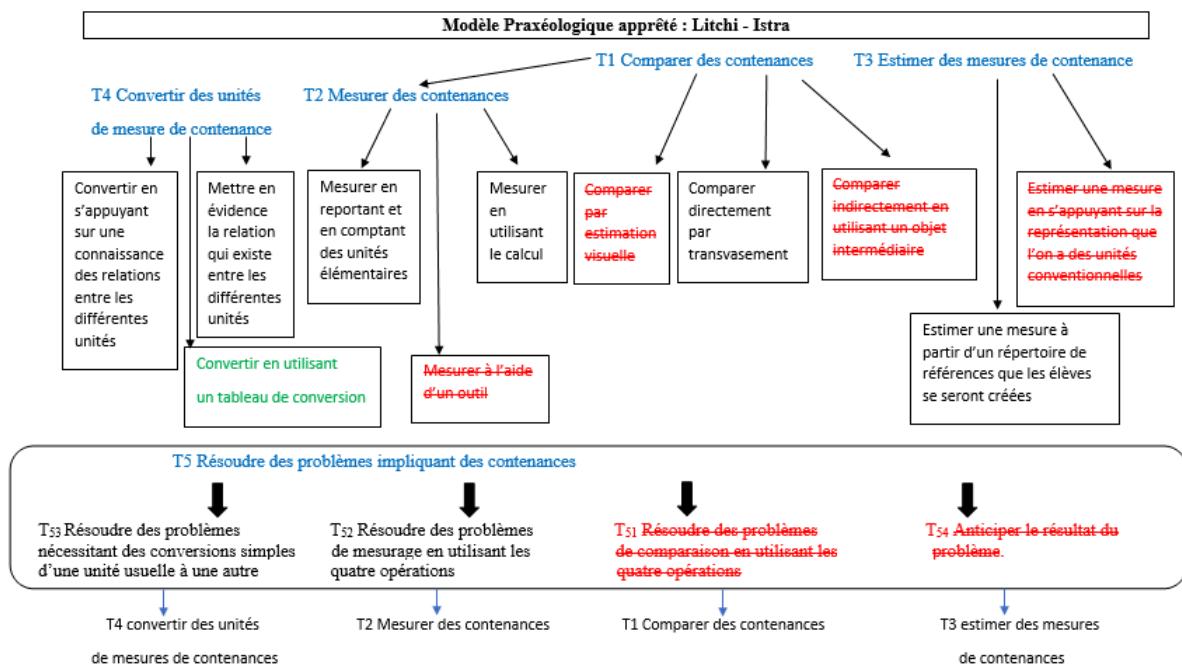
Modèle Praxéologique apprêté : Litchi - Istra

T1 Comparer des contenances

T3 Estimer des mesures de contenance

T4 Convertir des unités de mesure de contenance

T2 Mesurer des contenances

Convertir en s'appuyant sur une connaissance des relations entre les différentes unités

Mettre en évidence la relation qui existe entre les différentes unités

Mesurer en reportant et en comptant des unités élémentaires

Mesurer en utilisant le calcul

Comparer par estimation visuelle

Comparer directement par transvasement

Comparer indirectement en utilisant un objet intermédiaire

Estimer une mesure en s'appuyant sur la représentation que l'on a des unités conventionnelles

Estimer une mesure à partir d'un répertoire de références que les élèves se seront créées

Convertir en utilisant un tableau de conversion

Mesurer à l'aide d'un outil

T5 Résoudre des problèmes impliquant des contenances

$T_{53}$ Résoudre des problèmes nécessitant des conversions simples d'une unité usuelle à une autre

$T_{52}$ Résoudre des problèmes de mesurage en utilisant les quatre opérations

$T_{51}$ Résoudre des problèmes de comparaison en utilisant les quatre opérations

$T_{54}$ Anticiper le résultat du problème.

T4 convertir des unités de mesures de contenances

T2 Mesurer des contenances

T1 Comparer des contenances

T3 estimer des mesures de contenances